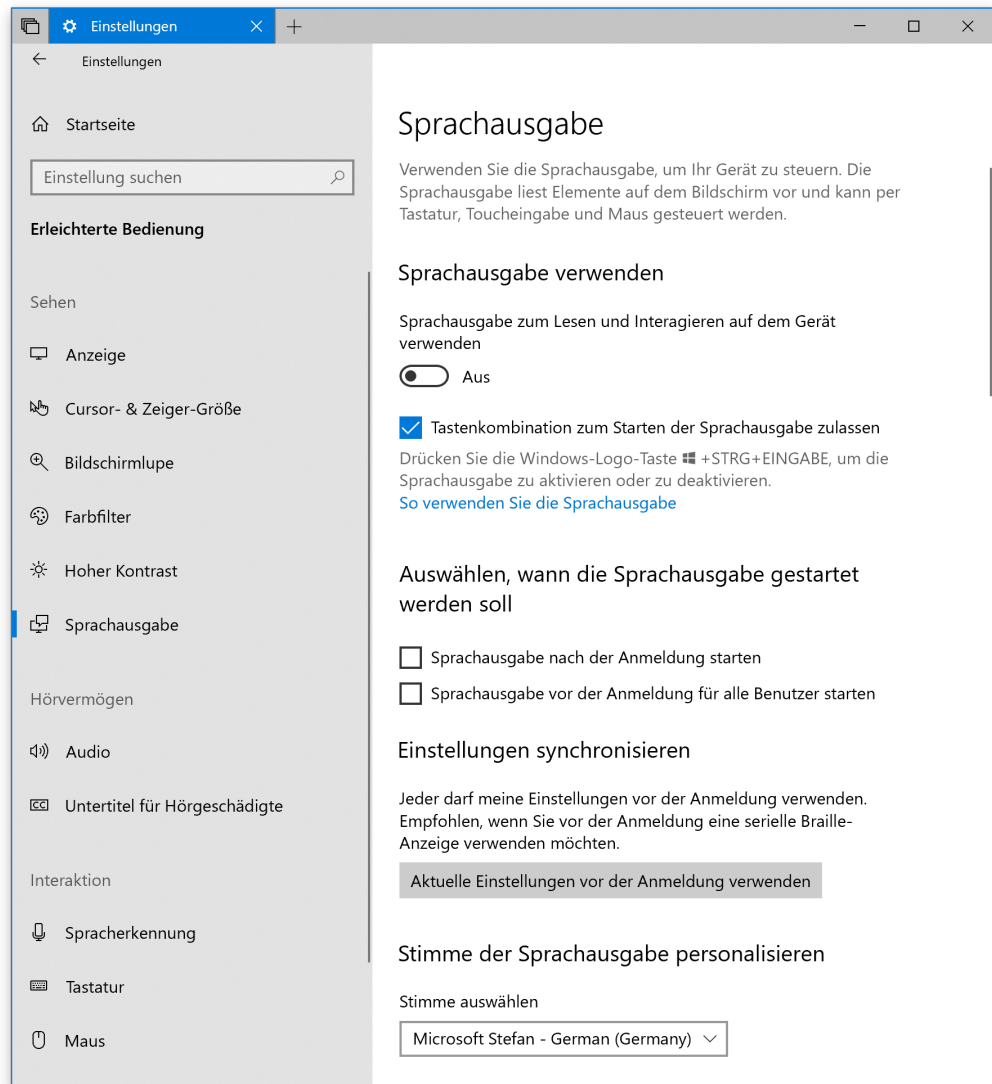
Einstellungen

Einstellungen

Startseite

Einstellung suchen

Erleichterte Bedienung

Sehen

Anzeige

Cursor- & Zeiger-Größe

Bildschirmlupe

Farbfilter

Hoher Kontrast

Sprachausgabe

Hörvermögen

Audio

Untertitel für Hörgeschädigte

Interaktion

Spracherkennung

Tastatur

Maus

Sprachausgabe

Verwenden Sie die Sprachausgabe, um Ihr Gerät zu steuern. Die Sprachausgabe liest Elemente auf dem Bildschirm vor und kann per Tastatur, Toucheingabe und Maus gesteuert werden.

Sprachausgabe verwenden

Sprachausgabe zum Lesen und Interagieren auf dem Gerät verwenden

Aus

Tastenkombination zum Starten der Sprachausgabe zulassen

Drücken Sie die Windows-Logo-Taste +STRG+EINGABE, um die Sprachausgabe zu aktivieren oder zu deaktivieren.

So verwenden Sie die Sprachausgabe

Auswählen, wann die Sprachausgabe gestartet werden soll

Sprachausgabe nach der Anmeldung starten

Sprachausgabe vor der Anmeldung für alle Benutzer starten

Einstellungen synchronisieren

Jeder darf meine Einstellungen vor der Anmeldung verwenden. Empfohlen, wenn Sie vor der Anmeldung eine serielle Braille-Anzeige verwenden möchten.

Aktuelle Einstellungen vor der Anmeldung verwenden

Stimme der Sprachausgabe personalisieren

Stimme auswählen

Microsoft Stefan - German (Germany)